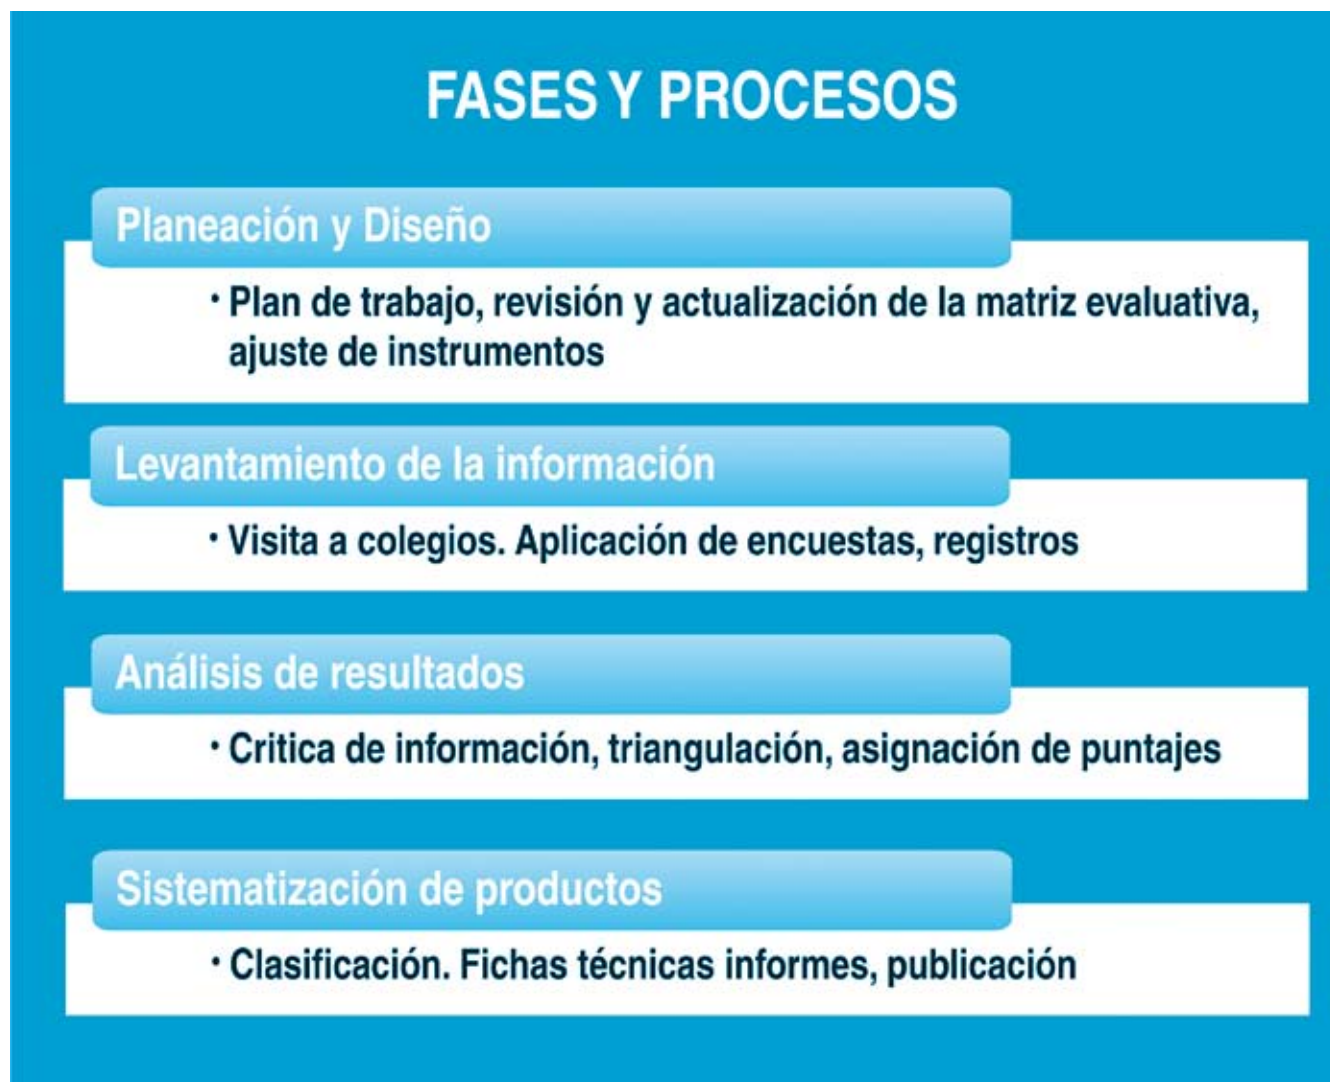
FASES Y PROCESOS

Planeación y Diseño

• Plan de trabajo, revisión y actualización de la matriz evaluativa, ajuste de instrumentos

Levantamiento de la información

• Visita a colegios. Aplicación de encuestas, registros

Análisis de resultados

• Critica de información, triangulación, asignación de puntajes

Sistematización de productos

• Clasificación. Fichas técnicas informes, publicación